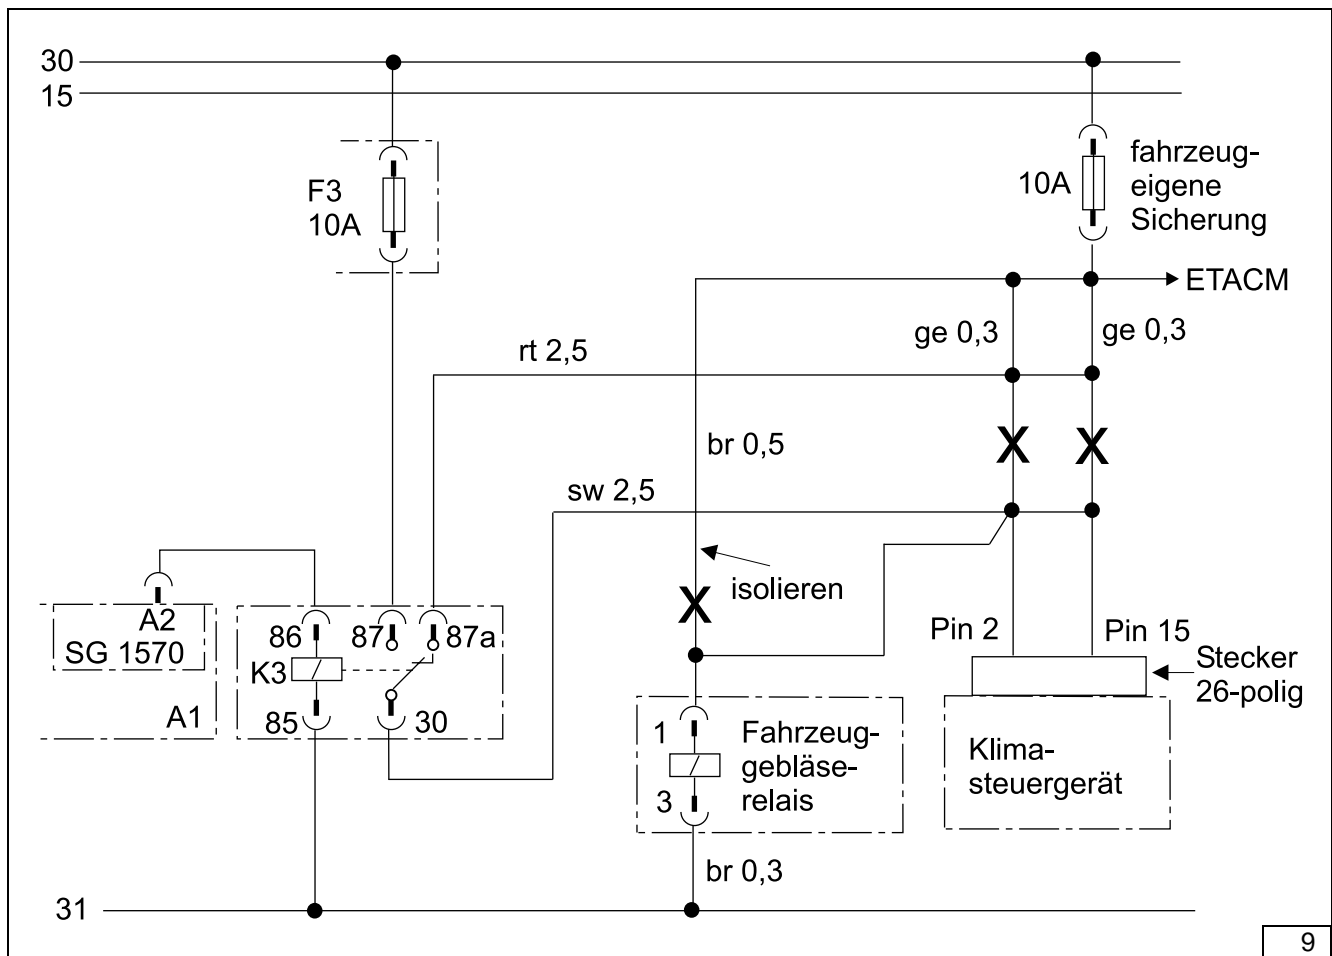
30
15

F3
10A

10A

fahrzeugeigene Sicherung

ETACM

ge 0,3

ge 0,3

rt 2,5

br 0,5

X

X

sw 2,5

isolieren

X

A2
SG 1570

A1

86

87

87a

K3

85

30

Pin 2

Pin 15

Stecker
26-polig

1

Fahrzeuggebläserelais

3

Klimasteuergerät

br 0,3

31

9